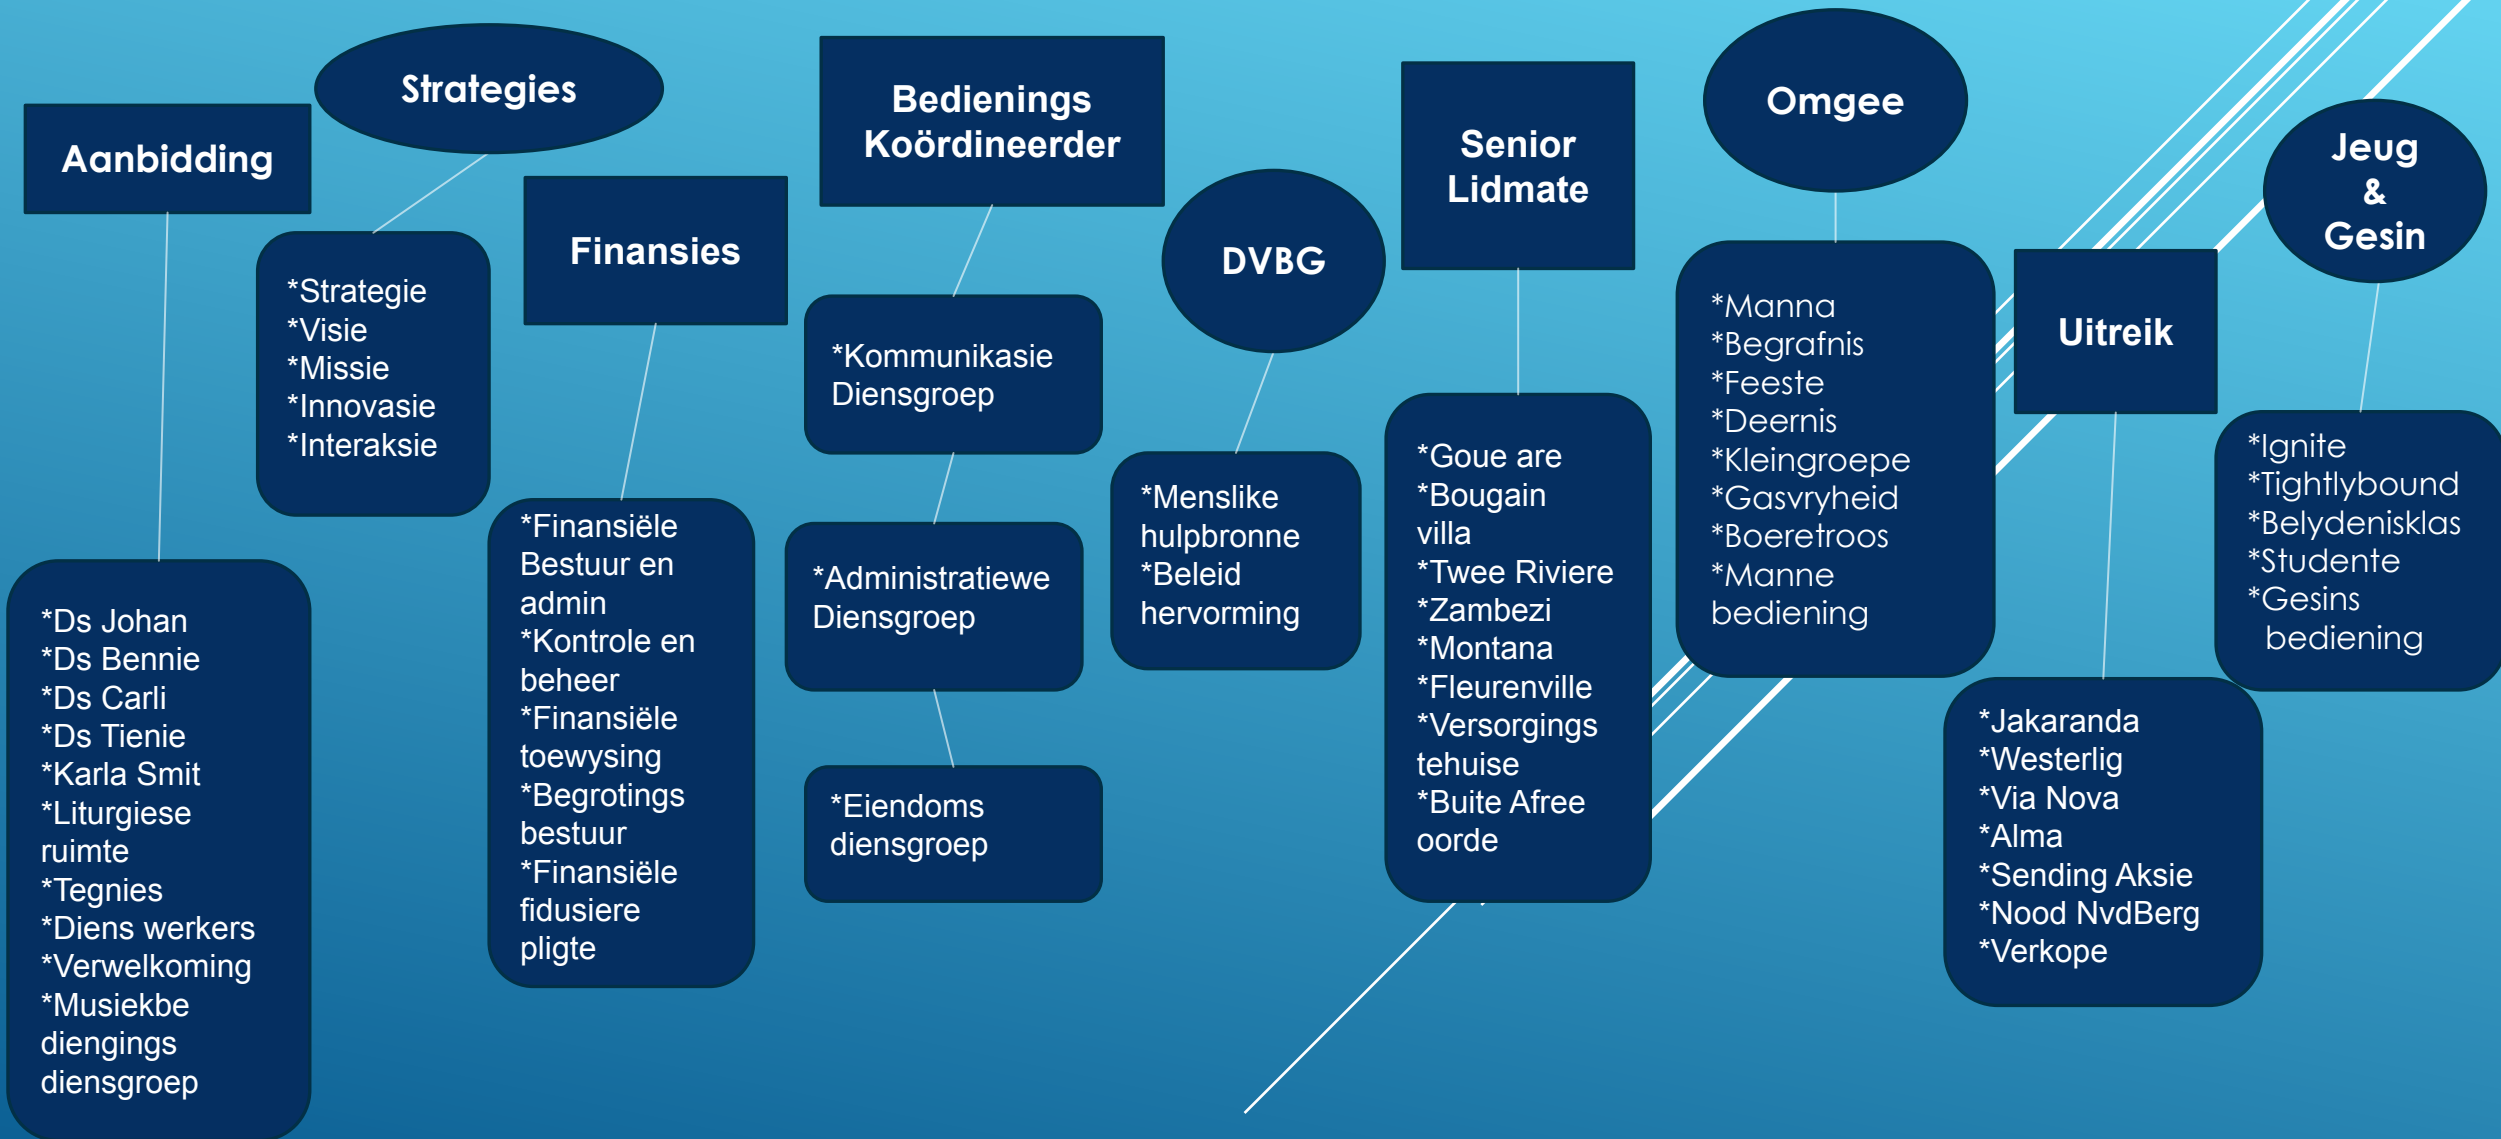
Aanbidding

*Ds Johan
*Ds Bennie
*Ds Carli
*Ds Tienie
*Karla Smit
*Liturgiese ruimte
*Tegnies
*Diens werkers
*Verwelkoming
*Musiekbe diengings diensgroep

Strategies

*Strategie
*Visie
*Missie
*Innovasie
*Interaksie

Finansies

*Finansiële Bestuur en admin
*Kontrole en beheer
*Finansiële toewysing
*Begrotings bestuur
*Finansiële fidusiere pligte

Bedienings Koördineerder

*Kommunikasie Diensgroep

*Administratiewe Diensgroep

*Eiendoms diensgroep

DVBG

*Menslike hulpbronne
*Beleid hervorming

Senior Lidmate

*Goue are
*Bougain villa
*Twee Riviere
*Zambezi
*Montana
*Fleurenville
*Versorgings tehuise
*Buite Afree oorde

Omgee

*Manna
*Begrafnis
*Feeste
*Deernis
*Kleingroepe
*Gasvryheid
*Boeretroos
*Manne bediening

Uitreik

*Jakaranda
*Westerlig
*Via Nova
*Alma
*Sending Aksie
*Nood NvdBerg
*Verkope

Jeug & Gesin

*Ignite
*Tightlybound
*Belydenisklas
*Studente
*Gesins bediening